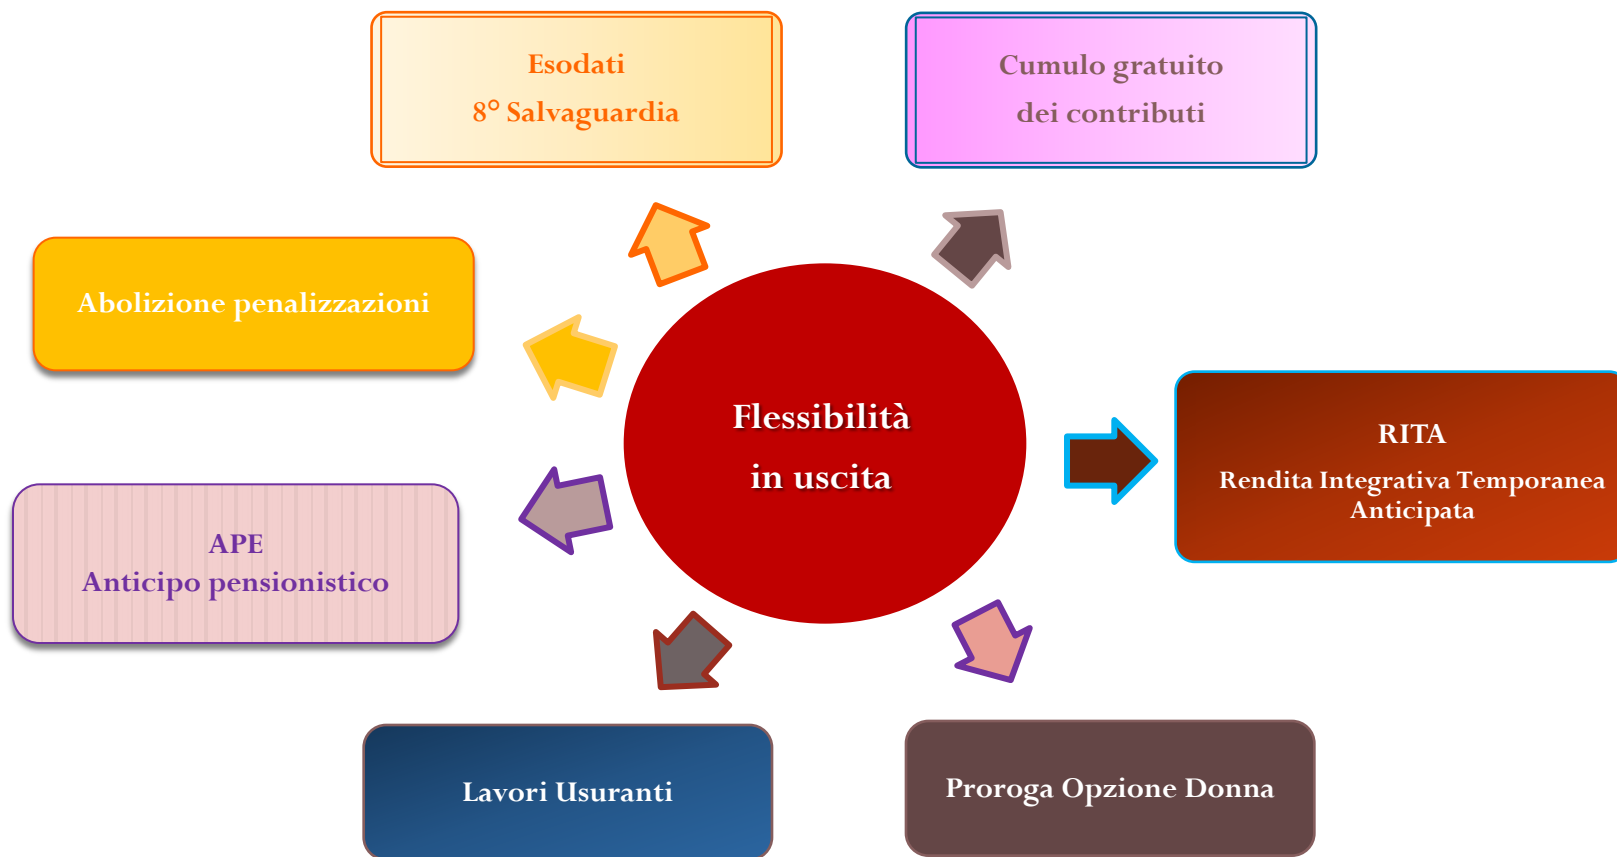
Esodati
8° Salvaguardia

Cumulo gratuito
dei contributi

Abolizione penalizzazioni

Flessibilità
in uscita

RITA
Rendita Integrativa Temporanea Anticipata

APE
Anticipo pensionistico

Lavori Usuranti

Proroga Opzione Donna